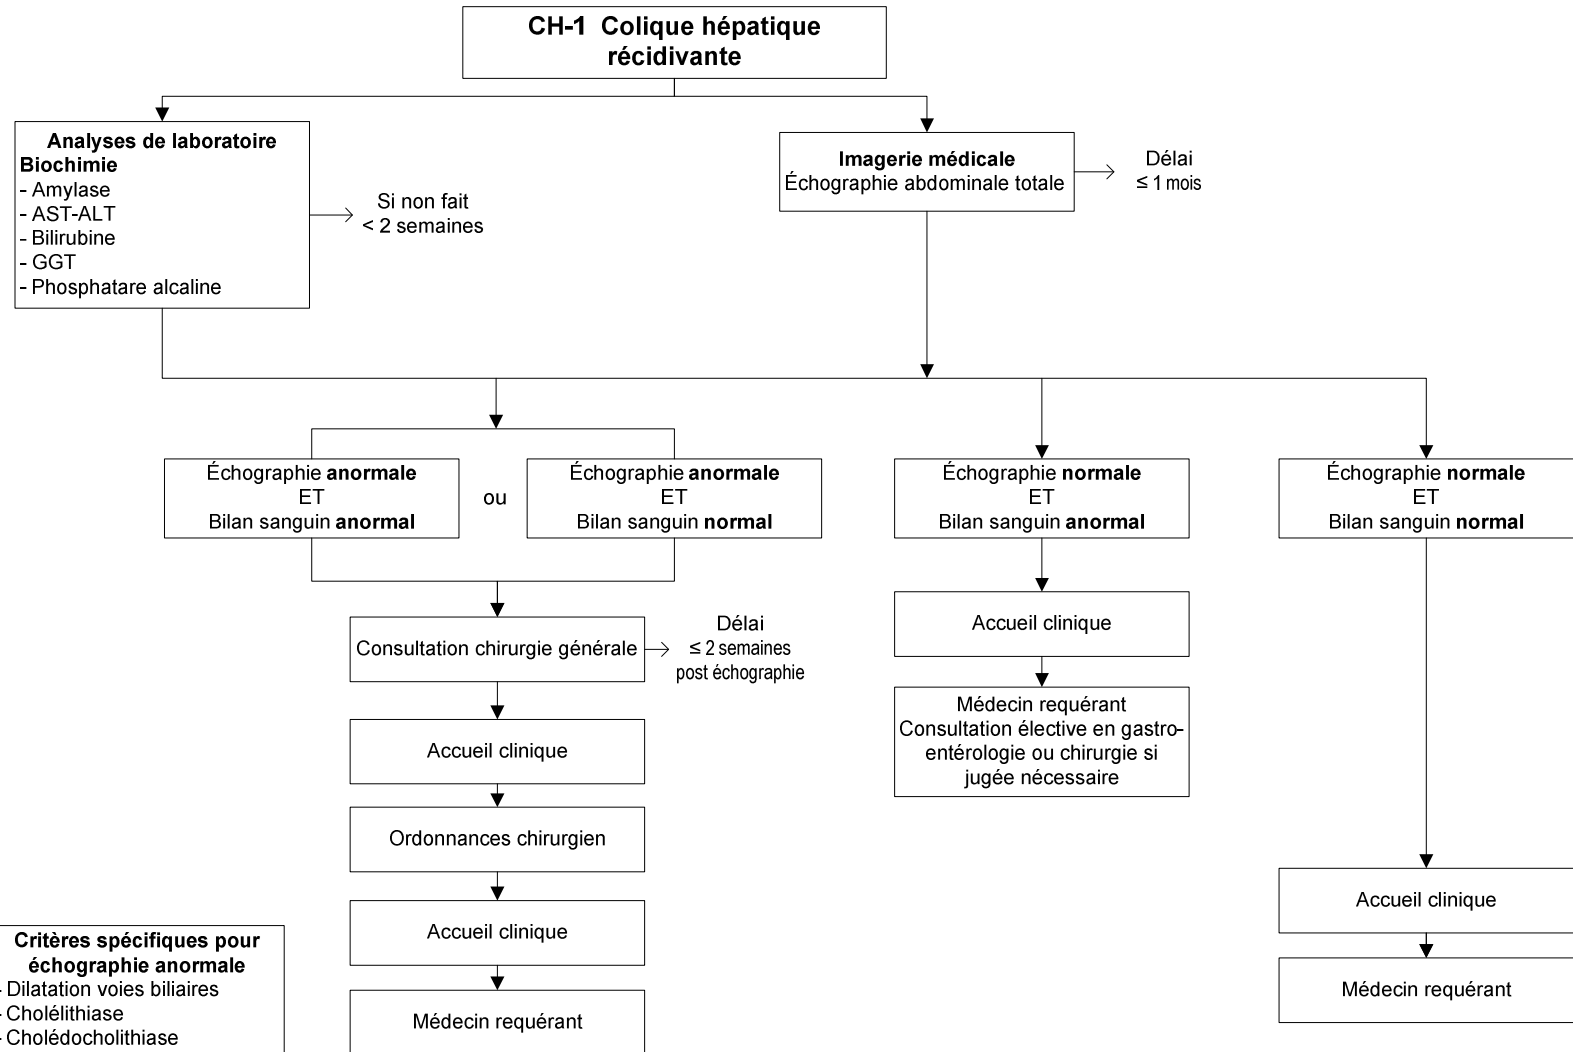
CH-1 Colique hépatique récidivante

Analyses de laboratoire
Biochimie
- Amylase
- AST-ALT
- Bilirubine
- GGT
- Phosphatare alcaline

Si non fait
< 2 semaines

Imagerie médicale
Échographie abdominale totale

Délai
≤ 1 mois

Échographie anormale
ET
Bilan sanguin anormal

ou

Échographie anormale
ET
Bilan sanguin normal

Échographie normale
ET
Bilan sanguin anormal

Échographie normale
ET
Bilan sanguin normal

Consultation chirurgie générale

Délai
≤ 2 semaines
post échographie

Accueil clinique

Ordonnances chirurgien

Accueil clinique

Médecin requérant

Accueil clinique

Médecin requérant
Consultation élective en gastro-entérologie ou chirurgie si jugée nécessaire

Accueil clinique

Médecin requérant

Critères spécifiques pour échographie anormale
- Dilatation voies biliaires
- Cholélithiase
- Cholédocholithiase